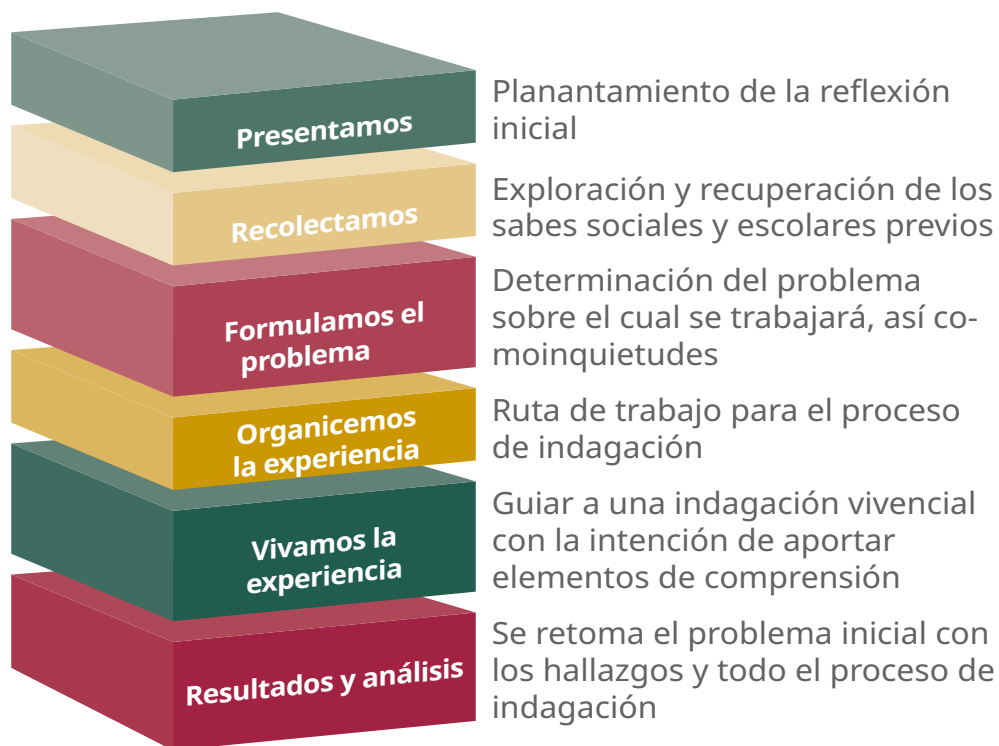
Presentamos
Planantamiento de la reflexión inicial

Recolectamos
Exploración y recuperación de los sabes sociales y escolares previos

Formulamos el problema
Determinación del problema sobre el cual se trabajará, así comoinquietudes

Organicemos la experiencia
Ruta de trabajo para el proceso de indagación

Vivamos la experiencia
Guiar a una indagación vivencial con la intención de aportar elementos de comprensión

Resultados y análisis
Se retoma el problema inicial con los hallazgos y todo el proceso de indagación